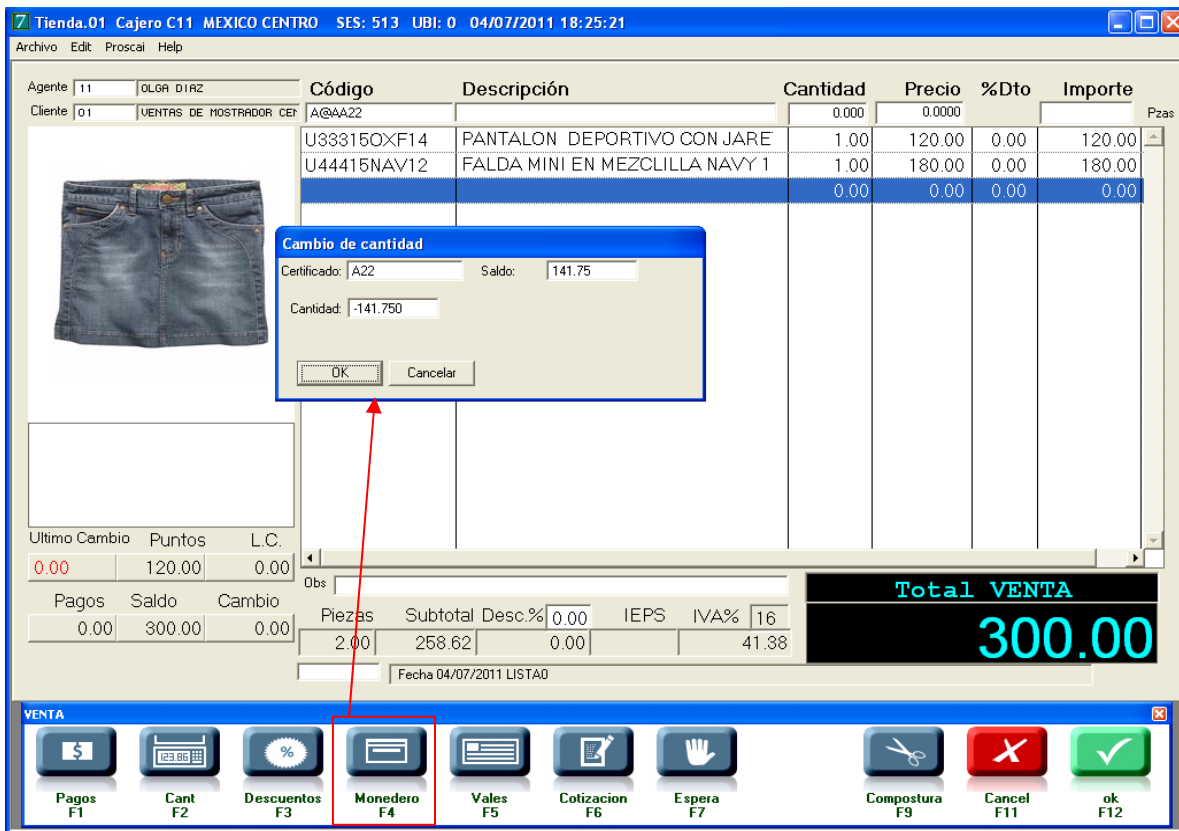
7 Tienda.01 Cajero C11 MEXICO CENTRO SES: 513 UBI: 0 04/07/2011 18:25:21

Archivo Edit Proscai Help

Agente 11 OLGA DIAZ
Cliente 01 VENTAS DE MOSTRADOR CEI

| Código | Descripción | Cantidad | Precio | %Dto | Importe |
|---|---|---|---|---|---|
| A@AA22 | | 0.000 | 0.0000 | | |
| U33315OXF14 | PANTALON DEPORTIVO CON JARE | 1.00 | 120.00 | 0.00 | 120.00 |
| U44415NAV12 | FALDA MINI EN MEZCLILLA NAVY 1 | 1.00 | 180.00 | 0.00 | 180.00 |
| | | 0.00 | 0.00 | 0.00 | 0.00 |

Pzas

Cambio de cantidad
Certificado: A22 Saldo: 141.75
Cantidad: -141.750
OK Cancelar

Ultimo Cambio Puntos L.C.
0.00 120.00 0.00
Pagos Saldo Cambio
0.00 300.00 0.00

Obs

Piezas Subtotal Desc.% 0.00 IEPS IVA% 16
2.00 258.62 0.00 41.38

Total VENTA
300.00

Fecha 04/07/2011 LISTA0

VENTA
Pagos F1
Cant F2
Descuentos F3
Monedero F4
Vales F5
Cotizacion F6
Espera F7
Compostura F9
Cancel F11
ok F12